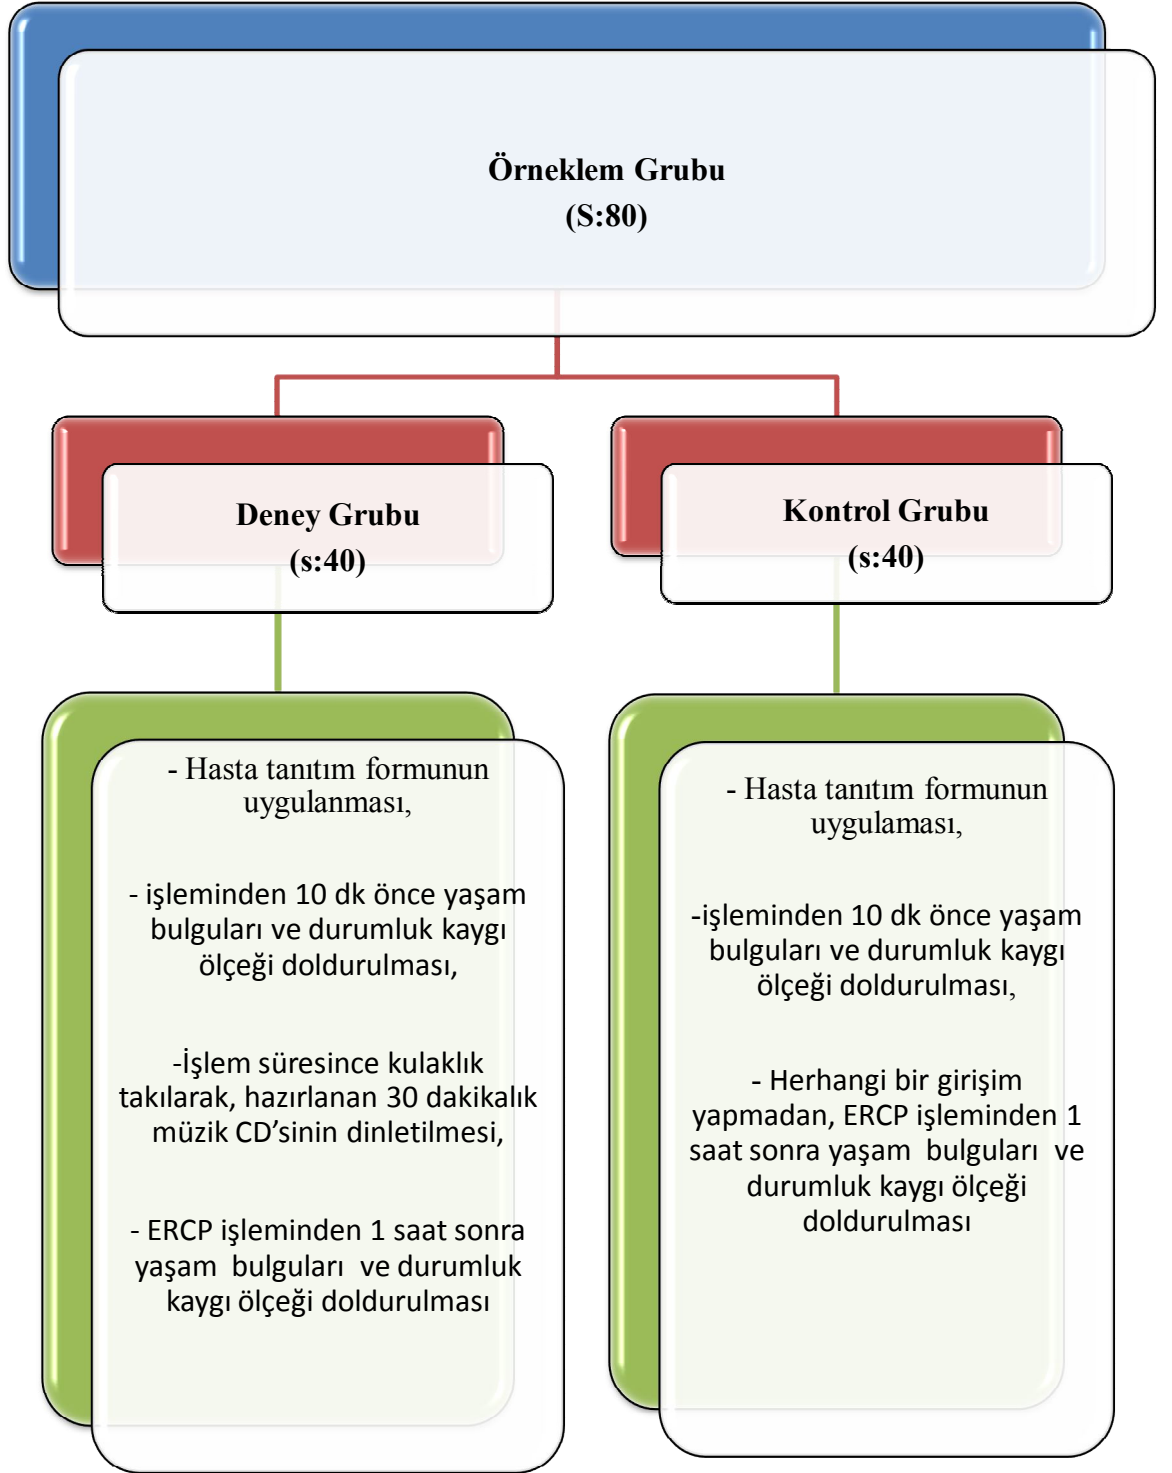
Örneklem Grubu
(S:80)

Deney Grubu
(s:40)

Kontrol Grubu
(s:40)

- Hasta tanıtım formunun uygulanması,

- işleminden 10 dk önce yaşam bulguları ve durumluk kaygı ölçeği doldurulması,

-İşlem süresince kulaklık takılarak, hazırlanan 30 dakikalık müzik CD'sinin dinletilmesi,

- ERCP işleminden 1 saat sonra yaşam bulguları ve durumluk kaygı ölçeği doldurulması

- Hasta tanıtım formunun uygulaması,

-işleminden 10 dk önce yaşam bulguları ve durumluk kaygı ölçeği doldurulması,

- Herhangi bir girişim yapmadan, ERCP işleminden 1 saat sonra yaşam bulguları ve durumluk kaygı ölçeği doldurulması